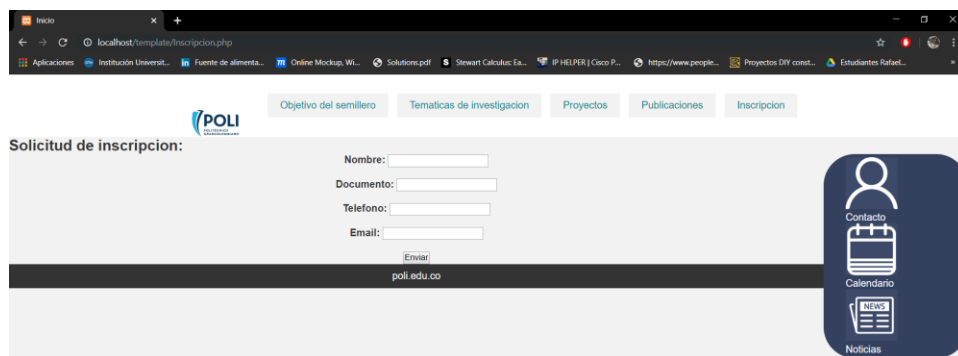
Inicio

localhost/template/Inscripcion.php

Aplicaciones Institución Universit... Fuente de alimenta... Online Mockup, Wi... Solutions.pdf Stewart Calculus: Ea... IP HELPER | Cisco P... https://www.people... Proyectos DIY const... Estudiantes Rafael...

POLI

Objetivo del semillero Tematicas de investigacion Proyectos Publicaciones Inscripcion

Solicitud de inscripcion:

Nombre:

Documento:

Telefono:

Email:

Enviar

poli.edu.co

Contacto

Calendario

NEWS

Noticias